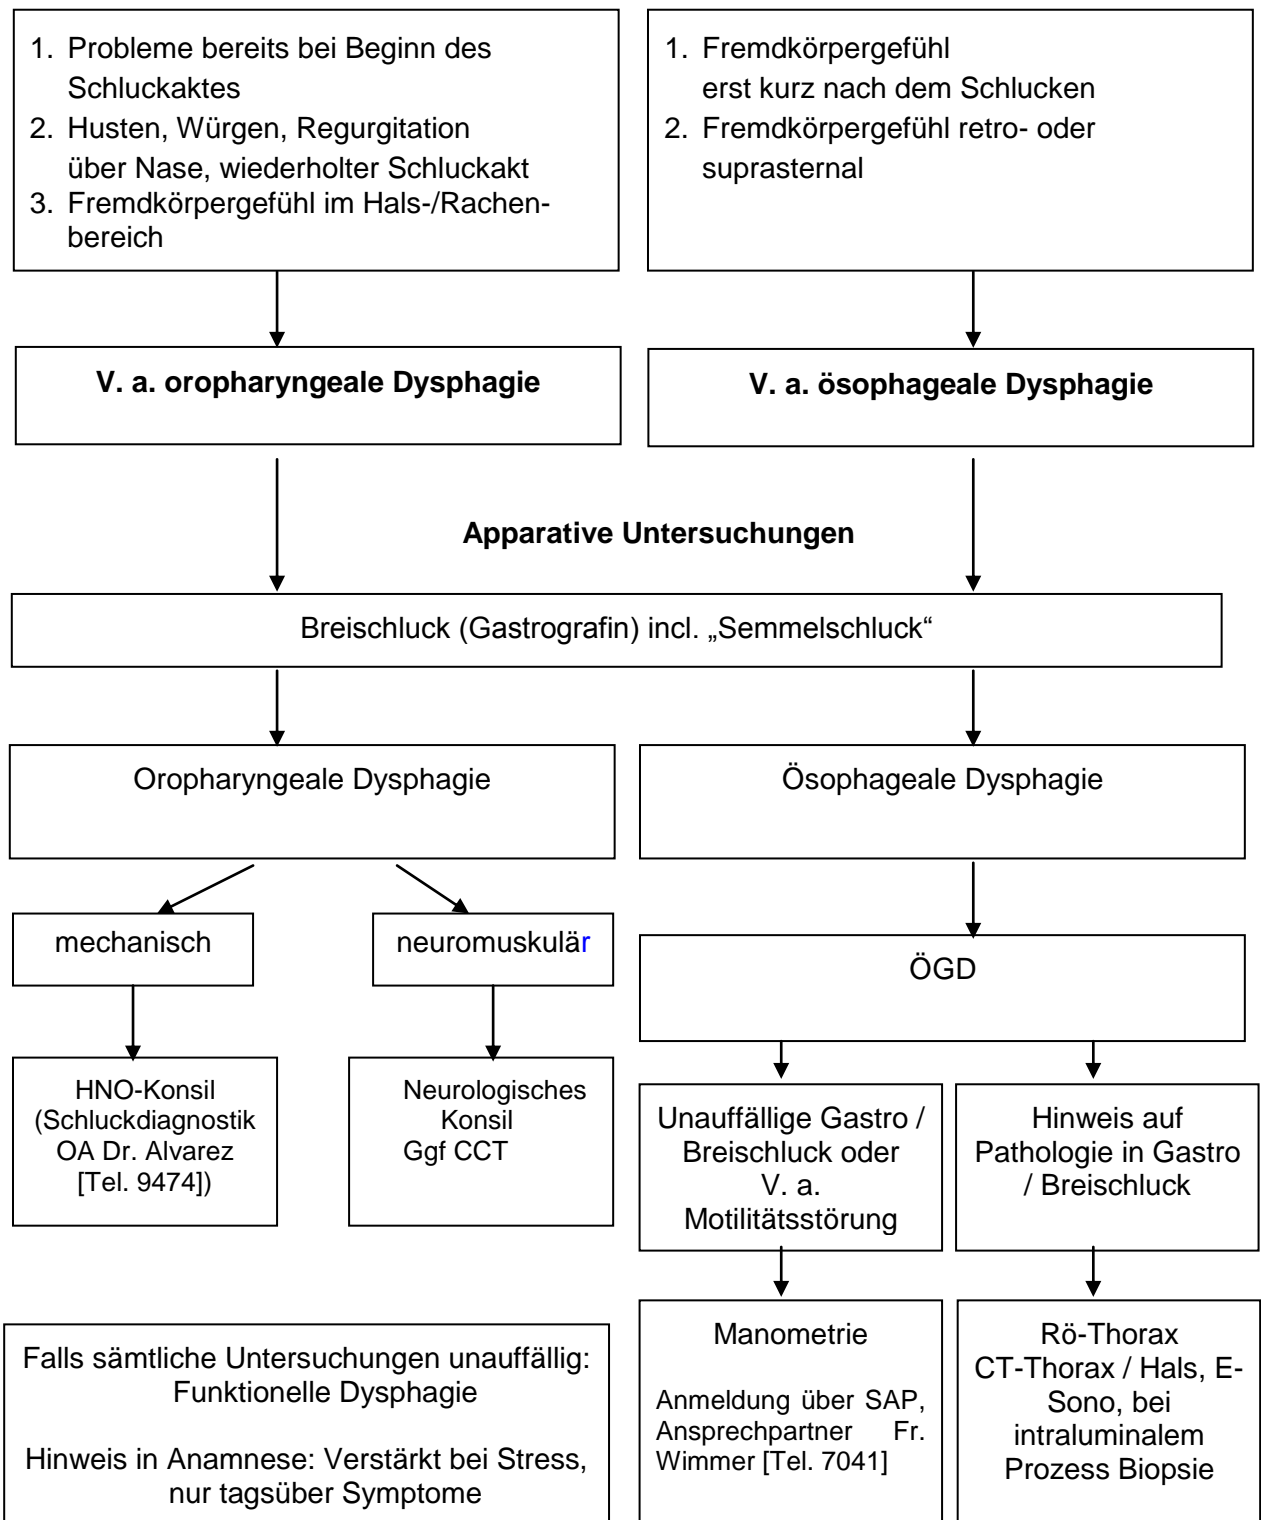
1. Probleme bereits bei Beginn des Schluckaktes
2. Husten, Würgen, Regurgitation über Nase, wiederholter Schluckakt
3. Fremdkörpergefühl im Hals-/Rachenbereich

1. Fremdkörpergefühl erst kurz nach dem Schlucken
2. Fremdkörpergefühl retro- oder suprasternal

**V. a. oropharyngeale Dysphagie**

**V. a. ösophageale Dysphagie**

**Apparative Untersuchungen**

Breischluck (Gastrografin) incl. „Semmelschluck“

Oropharyngeale Dysphagie

Ösophageale Dysphagie

mechanisch

neuromuskulär

ÖGD

HNO-Konsil (Schluckdiagnostik OA Dr. Alvarez [Tel. 9474])

Neurologisches Konsil Ggf CCT

Unauffällige Gastro / Breischluck oder V. a. Motilitätsstörung

Hinweis auf Pathologie in Gastro / Breischluck

Falls sämtliche Untersuchungen unauffällig: Funktionelle Dysphagie

Hinweis in Anamnese: Verstärkt bei Stress, nur tagsüber Symptome

Manometrie

Anmeldung über SAP, Ansprechpartner Fr. Wimmer [Tel. 7041]

Rö-Thorax CT-Thorax / Hals, E-Sono, bei intraluminalem Prozess Biopsie